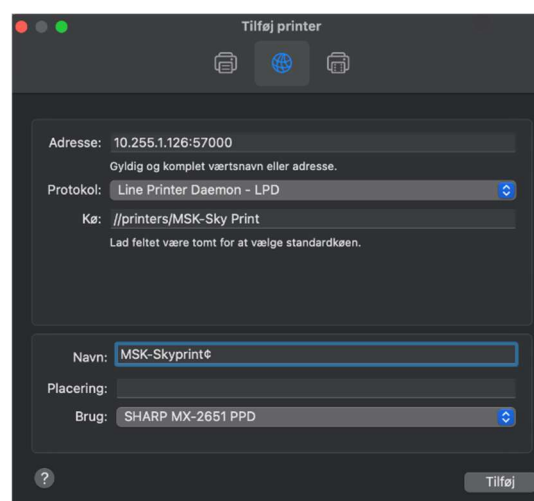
Tilføj printer

Adresse: 10.255.1.126:57000

Gyldig og komplet værtsnavn eller adresse.

Protokol: Line Printer Daemon - LPD

Kø: //printers/MSK-Sky Print

Lad feltet være tomt for at vælge standardkøen.

Navn: MSK-Skyprint¢

Placering:

Brug: SHARP MX-2651 PPD

?

Tilføj